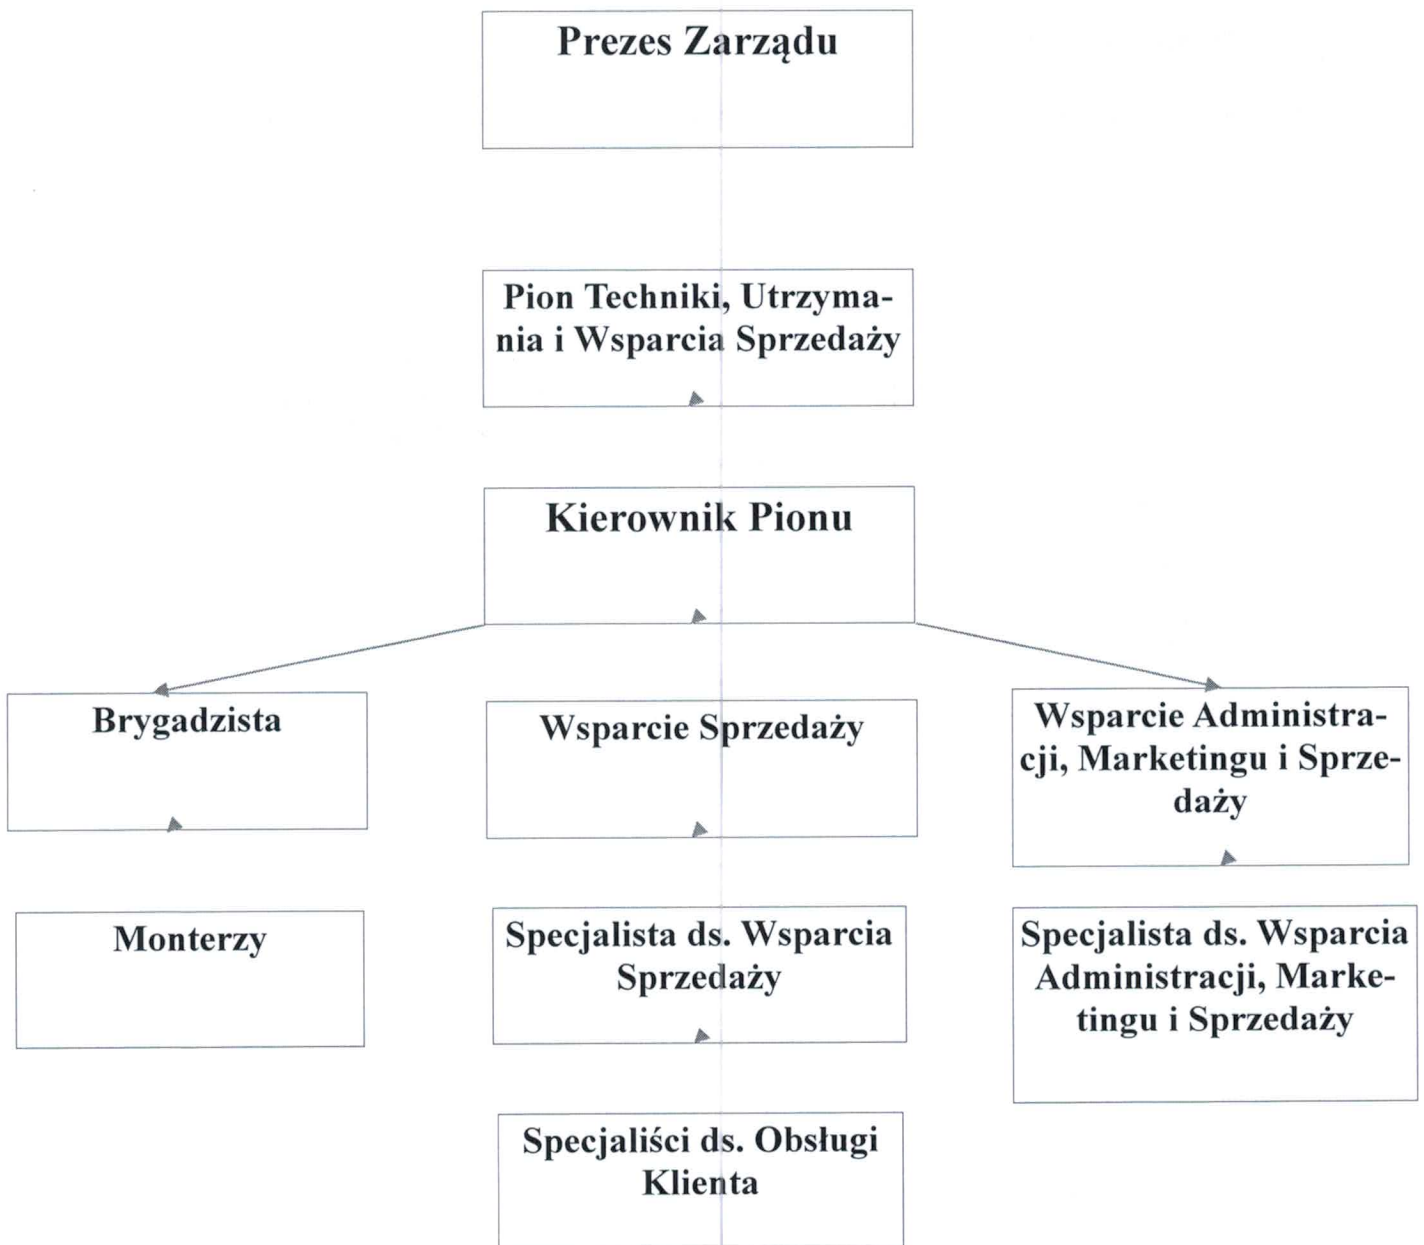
Prezes Zarządu

Pion Techniki, Utrzymania i Wsparcia Sprzedaży

Kierownik Pionu

Brygadzista

Wsparcie Sprzedaży

Wsparcie Administracji, Marketingu i Sprzedaży

Monterzy

Specjalista ds. Wsparcia Sprzedaży

Specjalista ds. Wsparcia Administracji, Marketingu i Sprzedaży

Specjaliści ds. Obsługi Klienta